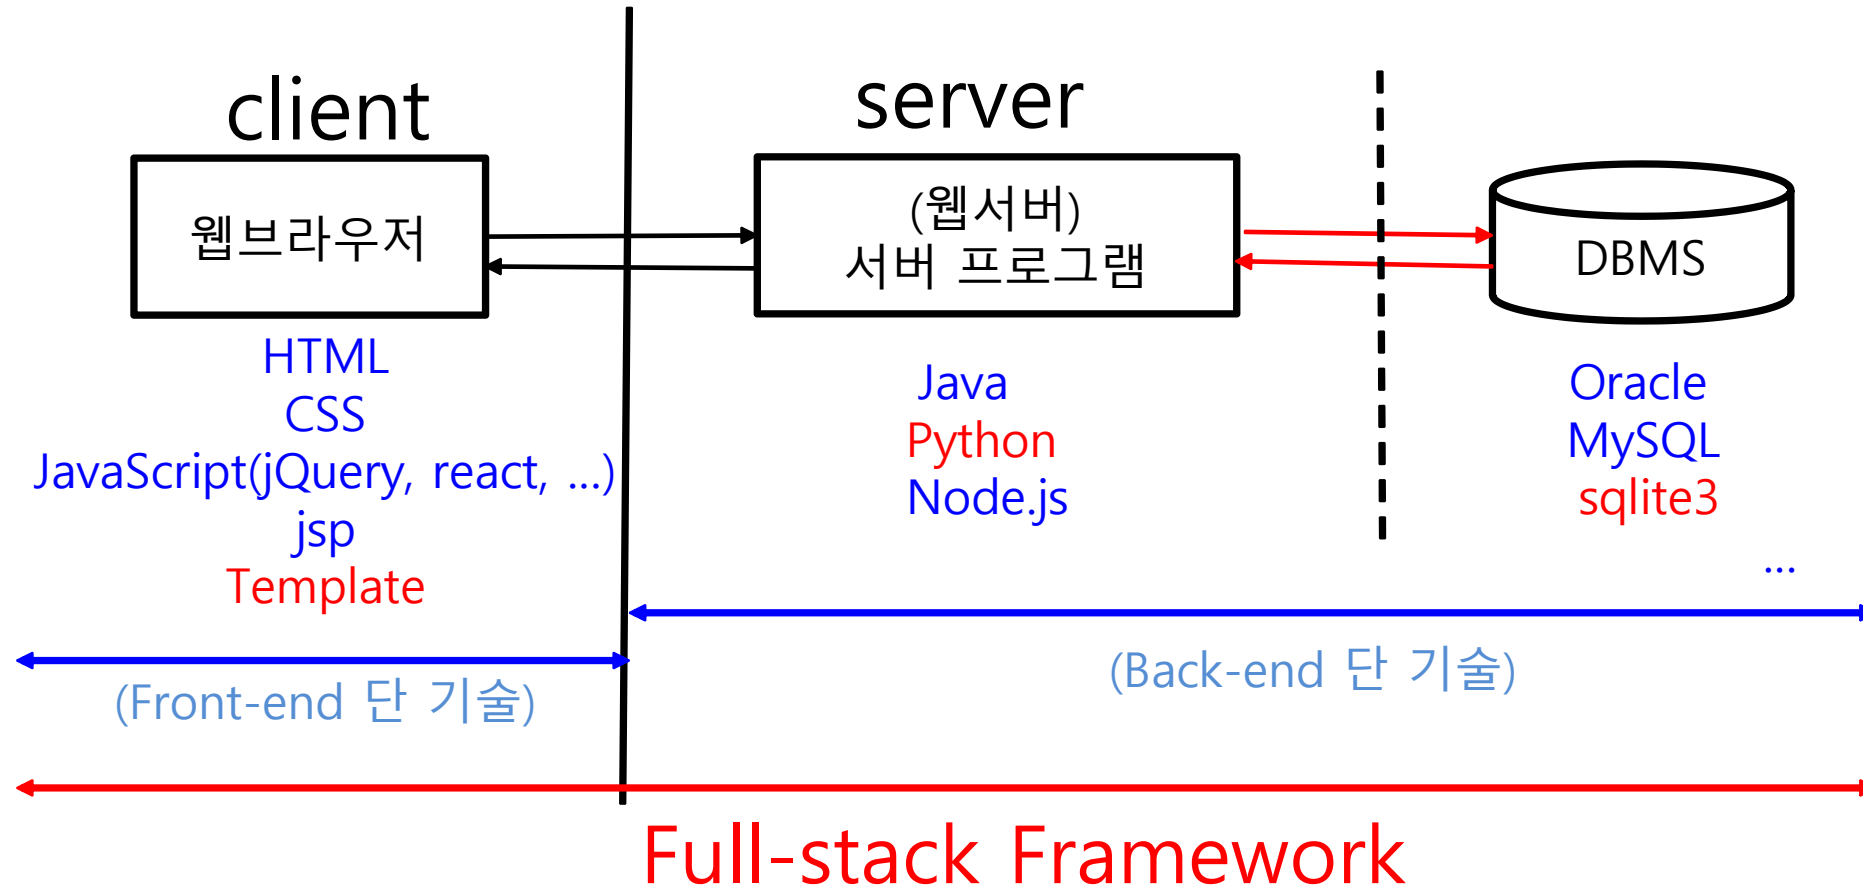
client

웹브라우저

HTML
CSS
JavaScript(jQuery, react, …)
jsp
Template

server

(웹서버)
서버 프로그램

Java
Python
Node.js

DBMS

Oracle
MySQL
sqlite3
…

(Back-end 단 기술)

(Front-end 단 기술)

Full-stack Framework